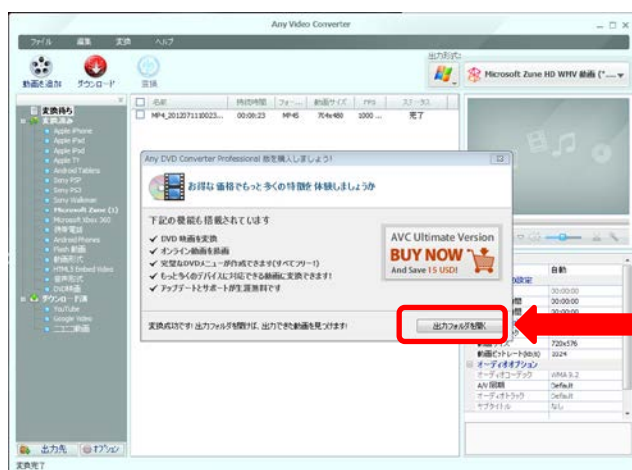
Any Video Converter

ファイル 編集 変換 ヘルプ

動画を追加 ダウンロード 変換

出力形式:

Microsoft Zune HD WMV 動画 (*....

変換待ち
変換済み
Apple iPhone
Apple iPad
Apple iPod
Apple TV
Android Tablets
Sony PSP
Sony PS3
Sony Walkman
Microsoft Zune (1)
Microsoft Xbox 360
携帯電話
Android Phones
Flash 動画
動画形式
HTML5 Embed Video
音声形式
DVD形式
ダウンロード済
YouTube
Google Video
ニコニコ動画

名前 | 時間の時間 | フォー... | 動画サイズ | FPS | ステータス
MP4_2012071110023... | 00:08:23 | MP4S | 704x480 | 1000 ... | 完了

Any DVD Converter Professional 版を購入しましょう!

お得な価格でもっと多くの特徴を体験しましょうか

下記の機能も搭載されています

✔ DVD 動画を変換
✔ オンライン動画を録画
✔ 完璧なDVDメニューが作成できます(すべてフリー!)
✔ もっと多くのデバイスに対応できる動画に変換できます!
✔ アップデートとサポートが生涯無料です

AVC Ultimate Version
BUY NOW
And Save 15 USD!

変換成功です! 出力フォルダを開けば、出力できた動画を見つけます!

出力フォルダを開く

自動
00:00:00
00:00:00
00:00:00
720x576
動画ビットレート(kb/s) 1024
オーディオオプション
オーディオコーデック WMA 9.2
A/V 同期 Default
オーディオトラック Default
サブタイトル なし

出力先 オプション

変換完了